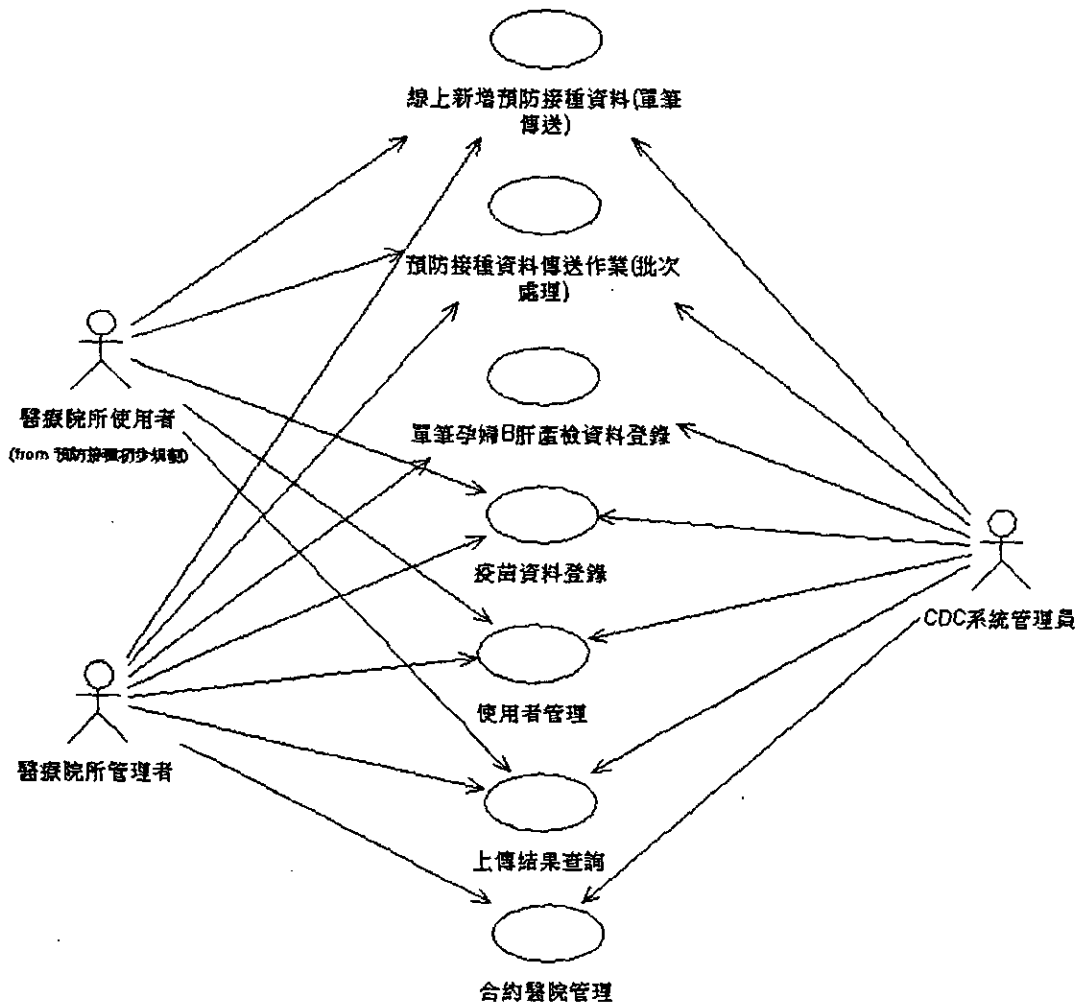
線上新增預防接種資料(單筆傳送)

預防接種資料傳送作業(批次處理)

單筆孕婦B肝篩檢資料登錄

疫苗資料登錄

使用者管理

上傳結果查詢

合約醫院管理

醫療院所使用者
(from 預防接種初步規劃)

醫療院所管理者

CDC系統管理員